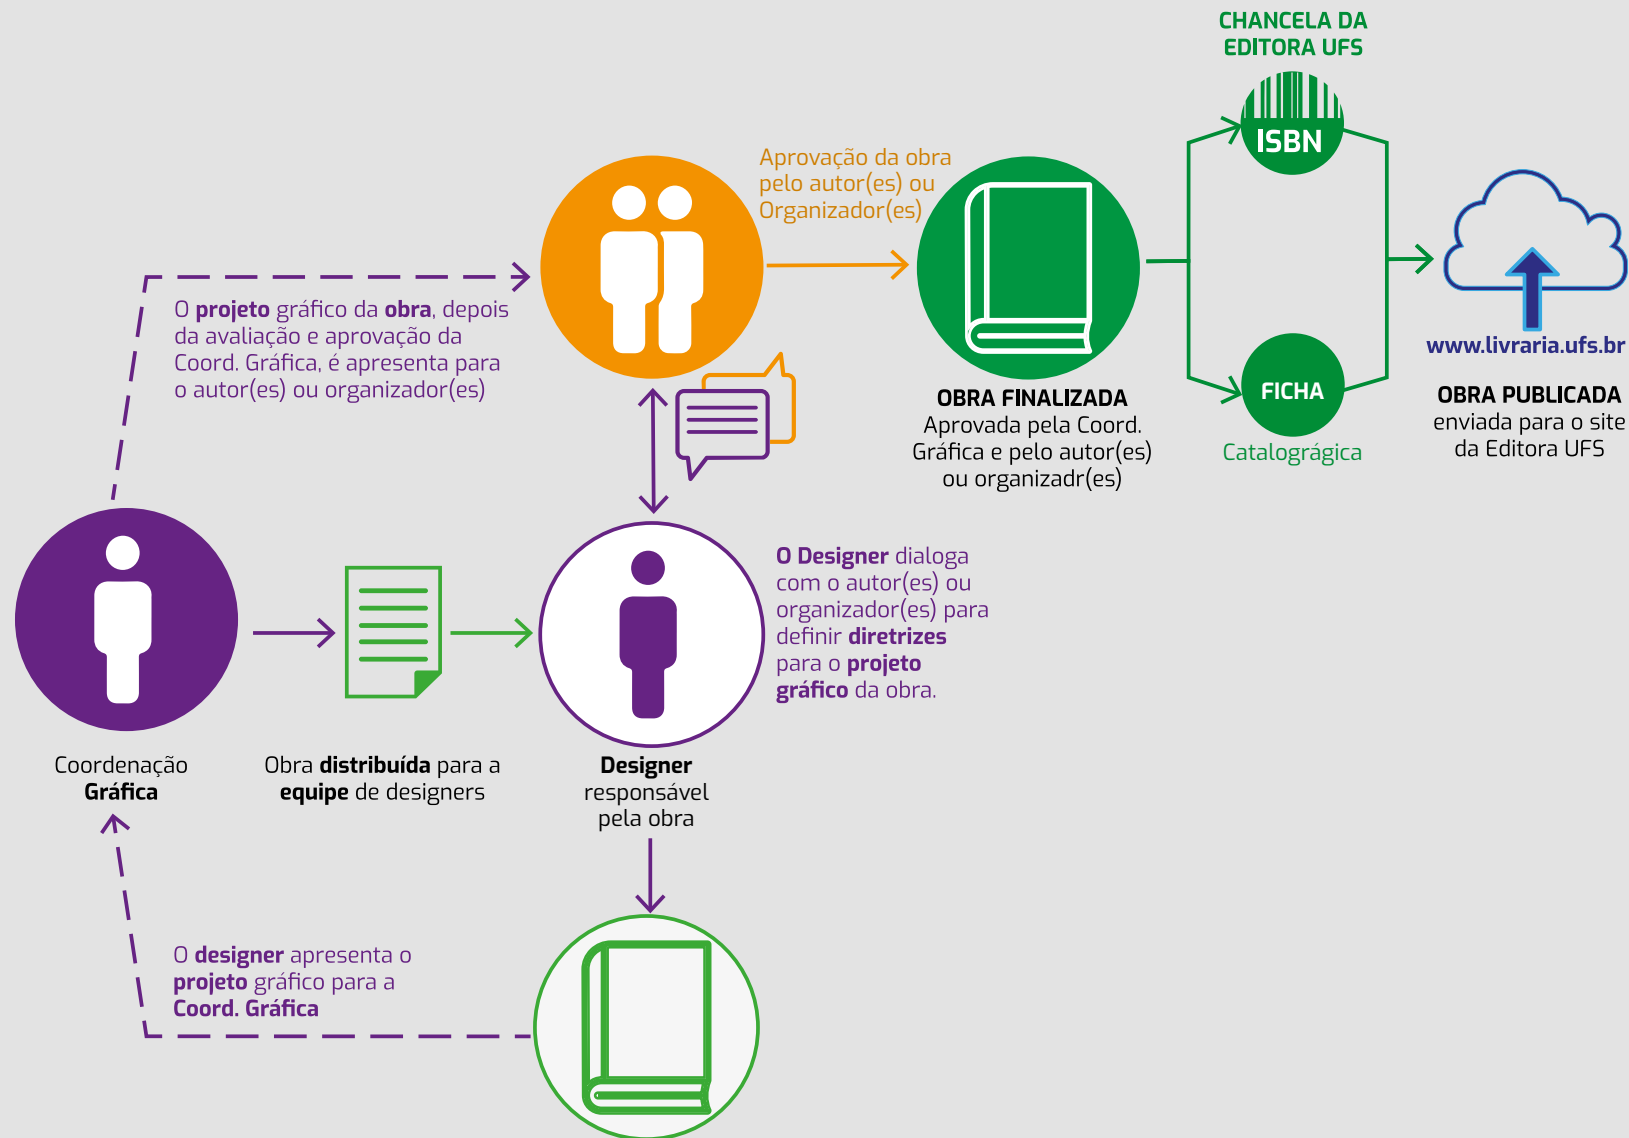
CHANCELA DA EDITORA UFS

ISBN

Aprovação da obra pelo autor(es) ou Organizador(es)

O projeto gráfico da obra, depois da avaliação e aprovação da Coord. Gráfica, é apresenta para o autor(es) ou organizador(es)

OBRA FINALIZADA
Aprovada pela Coord. Gráfica e pelo autor(es) ou organizadr(es)

FICHA

Catalográgica

www.livraria.ufs.br

OBRA PUBLICADA
enviada para o site da Editora UFS

O Designer dialoga com o autor(es) ou organizador(es) para definir diretrizes para o projeto gráfico da obra.

Coordenação
Gráfica

Obra distribuída para a equipe de designers

Designer
responsável pela obra

O designer apresenta o projeto gráfico para a Coord. Gráfica